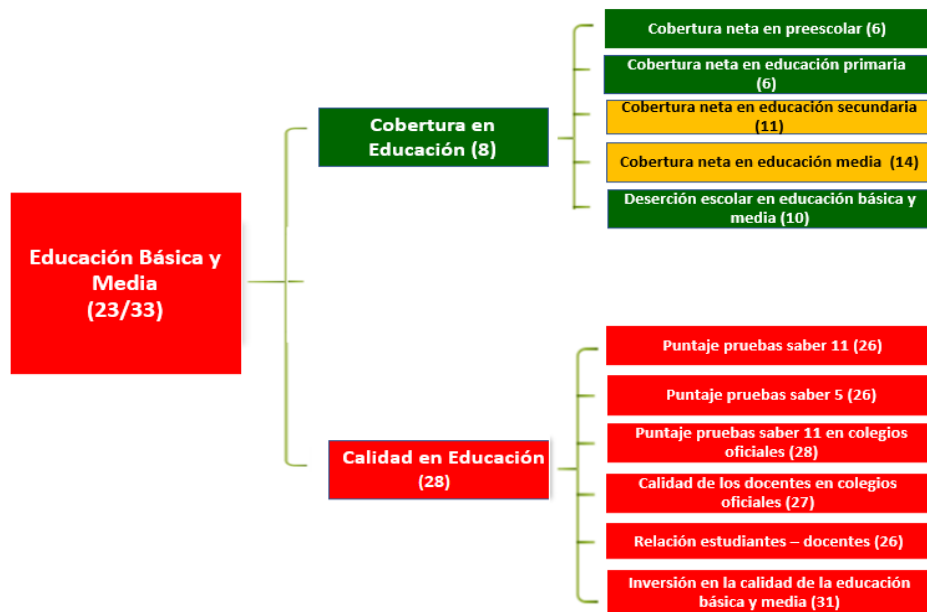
Educación Básica y Media (23/33)

Cobertura en Educación (8)

Cobertura neta en preescolar (6)

Cobertura neta en educación primaria (6)

Cobertura neta en educación secundaria (11)

Cobertura neta en educación media (14)

Deserción escolar en educación básica y media (10)

Calidad en Educación (28)

Puntaje pruebas saber 11 (26)

Puntaje pruebas saber 5 (26)

Puntaje pruebas saber 11 en colegios oficiales (28)

Calidad de los docentes en colegios oficiales (27)

Relación estudiantes – docentes (26)

Inversión en la calidad de la educación básica y media (31)